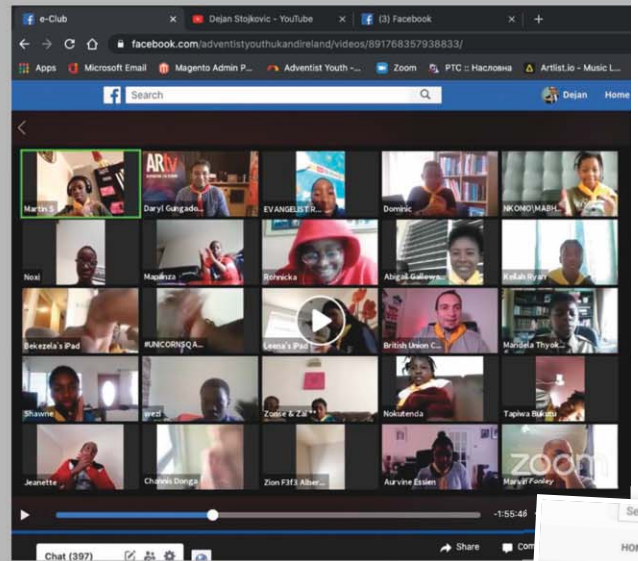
e-Club
Dejan Stojkovic - YouTube
(3) Facebook
facebook.com/adventistyouthukandireland/videos/891768357938833/
Apps
Microsoft Email
Magento Admin P...
Adventist Youth -...
Zoom
PTC :: Насловна
Artlist.io - Music L...
Search
Dejan
Home
ARtv
Martin S
Daryl Gungado...
EVANGELIST R...
Dominic
NKOMO MABH...
Noxi
Mapanza
Ronnicka
Abigail Gallowa...
Kellah Ryan
Bekezela's iPad
#UNICORNSQA...
Leena's iPad
British Union C...
Mandela Thyok...
Shawne
wezi
Zonke & Zal...
Nokutenda
Tapiwa Bukutu
Jeanette
Chawnis Donga
Zion F3f3 Alber...
Aurvine Essien
Marvin Fooley
zoom
-1:55:46
Chat (397)
Share
Com
Se
HO